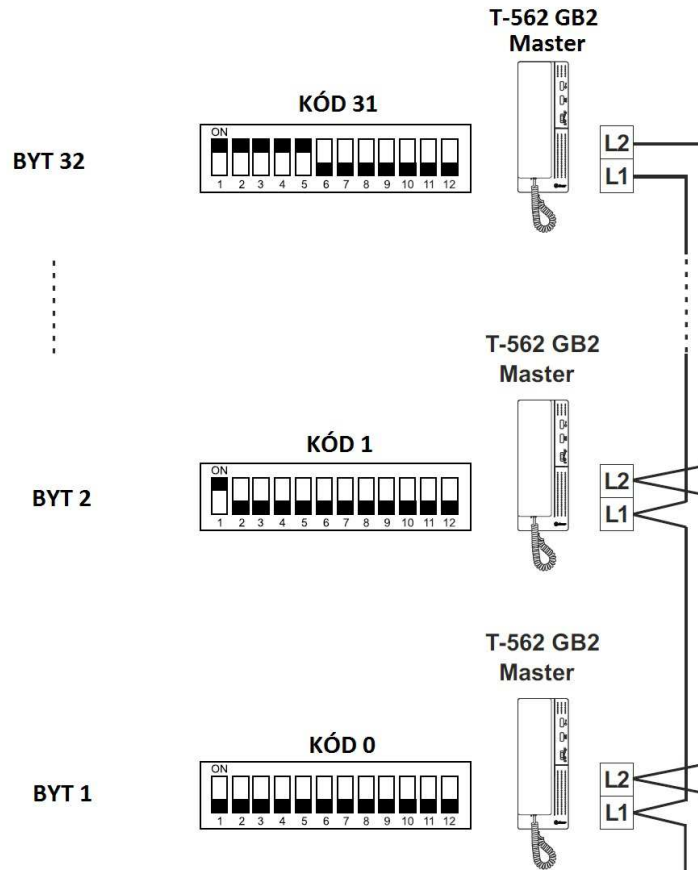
T-562 GB2
Master

KÓD 31

BYT 32

ON
1 2 3 4 5 6 7 8 9 10 11 12

L2
L1

T-562 GB2
Master

KÓD 1

BYT 2

ON
1 2 3 4 5 6 7 8 9 10 11 12

L2
L1

T-562 GB2
Master

KÓD 0

BYT 1

ON
1 2 3 4 5 6 7 8 9 10 11 12

L2
L1